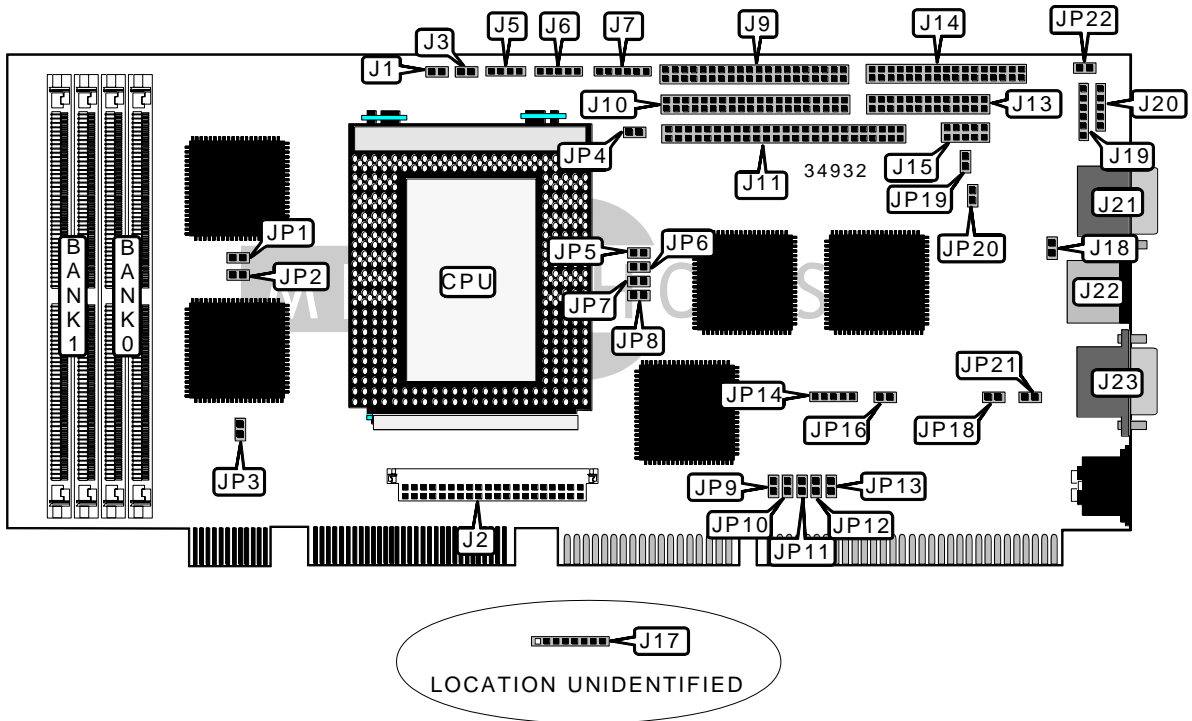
J1 J3 J5 J6 J7 J9 J14 JP22

J10 J13 J20

JP4 J11 J15 J19

34932

JP19 J21

JP1 BANK 1 BANK 0

JP2

JP20

JP5 JP6 CPU J18

JP7 J22

JP8

JP21 J23

JP14

JP16 JP18

JP3

J2

JP9 JP13

JP10 JP12

JP11

J17

LOCATION UNIDENTIFIED